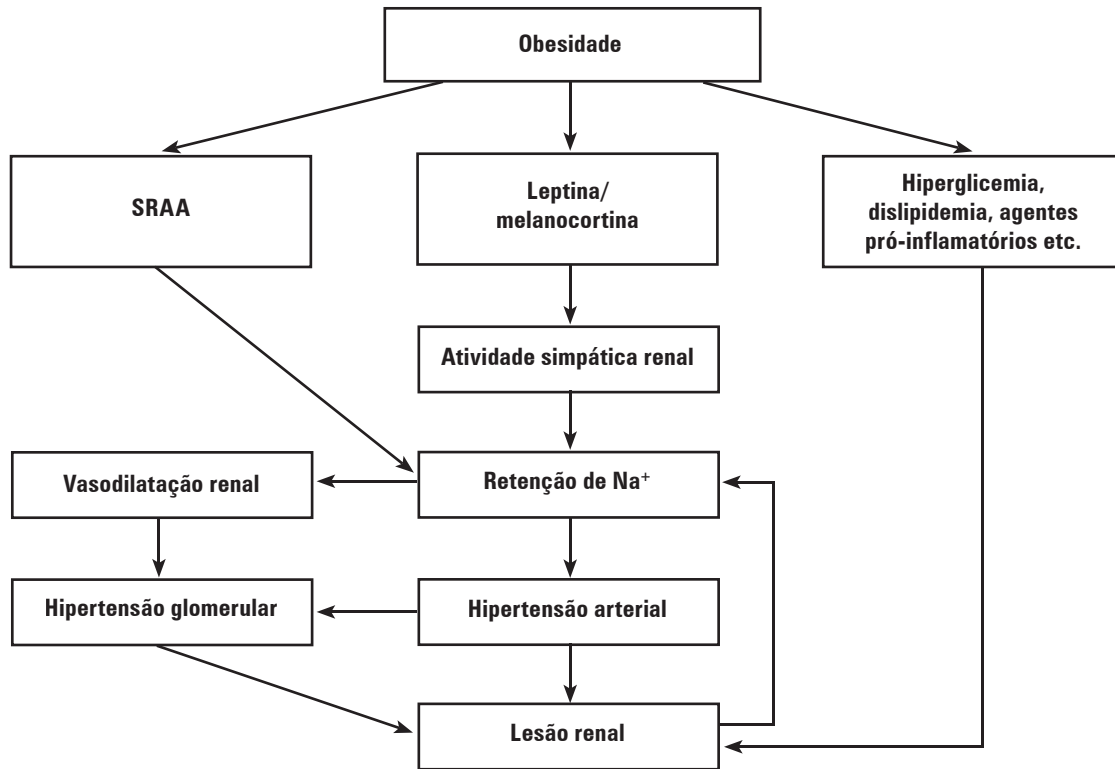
Obesidade

SRAA

Leptina/ melanocortina

Hiperglicemia, dislipidemia, agentes pró-inflamatórios etc.

Atividade simpática renal

Vasodilatação renal

Retenção de $Na^+$

Hipertensão glomerular

Hipertensão arterial

Lesão renal